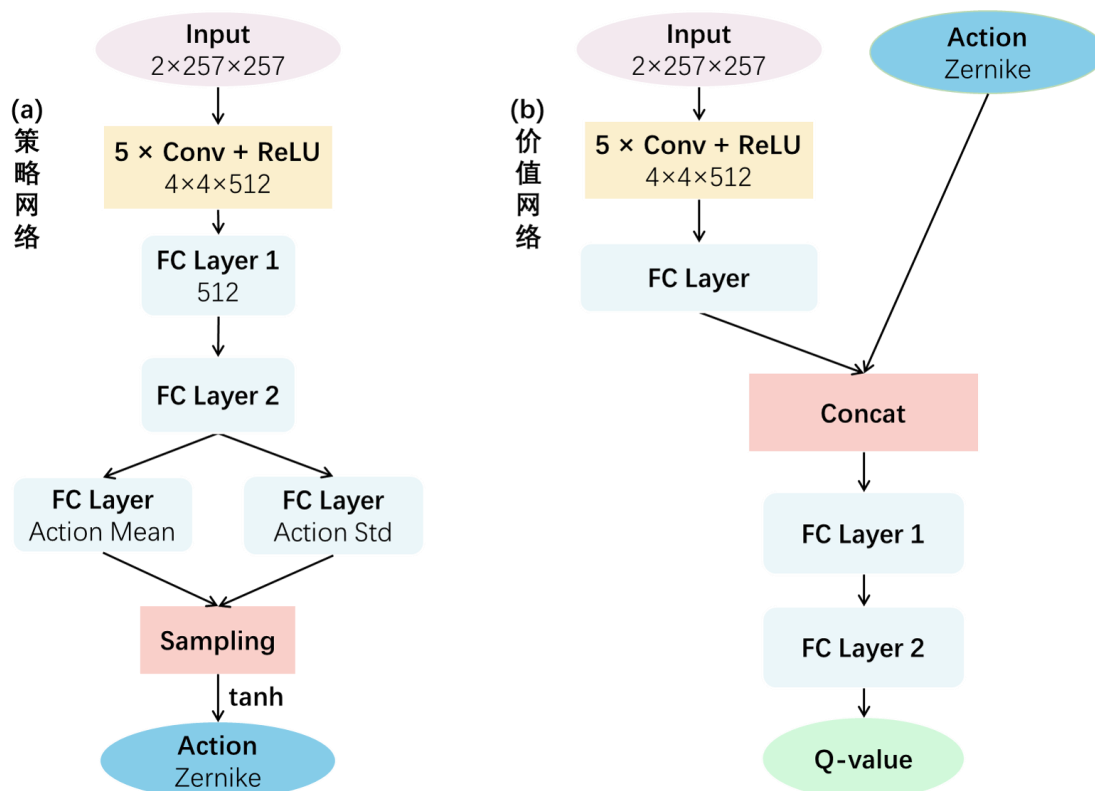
(a)
策略网络

Input
2×257×257

5 × Conv + ReLU
4×4×512

FC Layer 1
512

FC Layer 2

FC Layer
Action Mean

FC Layer
Action Std

Sampling

tanh

Action
Zernike

(b)
价值网络

Input
2×257×257

Action
Zernike

5 × Conv + ReLU
4×4×512

FC Layer

Concat

FC Layer 1

FC Layer 2

Q-value